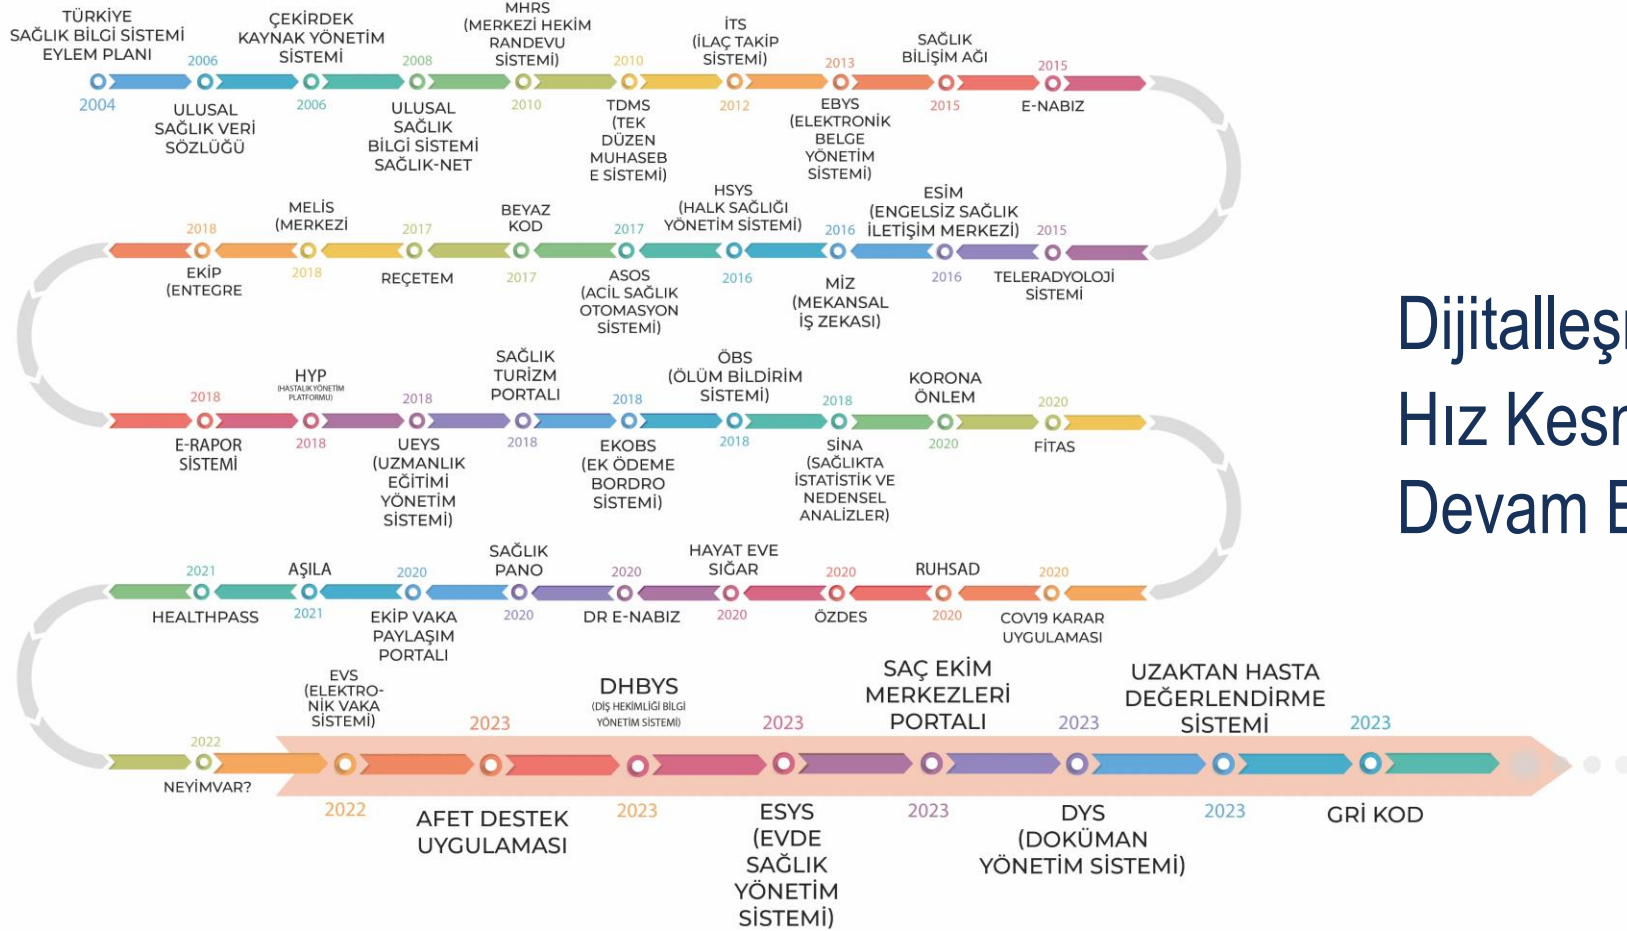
TÜRKİYE SAĞLIK BİLGİ SİSTEMİ EYLEM PLANI
2006
ÇEKİRDEK KAYNAK YÖNETİM SİSTEMİ
2008
MHRS (MERKEZİ HEKİM RANDEVU SİSTEMİ)
2010
İTS (İLAÇ TAKİP SİSTEMİ)
2013
SAĞLIK BİLİŞİM AĞI
2015

2004
ULUSAL SAĞLIK VERİ SÖZLÜĞÜ
2006
ULUSAL SAĞLIK BİLGİ SİSTEMİ SAĞLIK-NET
2010
TDMS (TEK DÜZEN MUHASEBE SİSTEMİ)
2012
EBYS (ELEKTRONİK BELGE YÖNETİM SİSTEMİ)
2015
E-NABIZ

2018
MELİS (MERKEZİ
2017
BEYAZ KOD
2017
HSYS (HALK SAĞLIĞI YÖNETİM SİSTEMİ)
2016
ESİM (ENGELSİZ SAĞLIK İLETİŞİM MERKEZİ)
2015

EKİP (ENTEGRE
2018
REÇETEM
2017
ASOS (ACİL SAĞLIK OTOMASYON SİSTEMİ)
2016
MİZ (MEKANSAL İŞ ZEKASI)
2016
TELERADYOLOJİ SİSTEMİ

2018
HYP (HASTALIK YÖNETİM PLATFORMU)
2018
SAĞLIK TURİZM PORTALI
2018
ÖBS (ÖLÜM BİLDİRİM SİSTEMİ)
2018
KORONA ÖNLEM
2020

E-RAPOR SİSTEMİ
2018
UEYS (UZMANLIK EĞİTİMİ YÖNETİM SİSTEMİ)
2018
EKOBS (EK ÖDEME BORDRO SİSTEMİ)
2018
SİNA (SAĞLIKTA İSTATİSTİK VE NEDENSEL ANALİZLER)
2020
FİTAS

2021
AŞILA
2020
SAĞLIK PANO
2020
HAYAT EVE SIĞAR
2020
RUHSAD
2020

HEALTHPASS
2021
EKİP VAKA PAYLAŞIM PORTALI
2020
DR E-NABIZ
2020
ÖZDES
2020
COV19 KARAR UYGULAMASI

EVS (ELEKTRONİK VAKA SİSTEMİ)
2023
DHBYS (DİŞ HEKİMLİĞİ BİLGİ YÖNETİM SİSTEMİ)
2023
SAÇ EKİM MERKEZLERİ PORTALI
2023
UZAKTAN HASTA DEĞERLENDİRME SİSTEMİ
2023

2022
NEYİMVAR?
2022
AFET DESTEK UYGULAMASI
2023
ESYS (EVDE SAĞLIK YÖNETİM SİSTEMİ)
2023
DYS (DOKÜMAN YÖNETİM SİSTEMİ)
2023
GRİ KOD

Dijitalleş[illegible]
Hız Kes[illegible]
Devam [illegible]